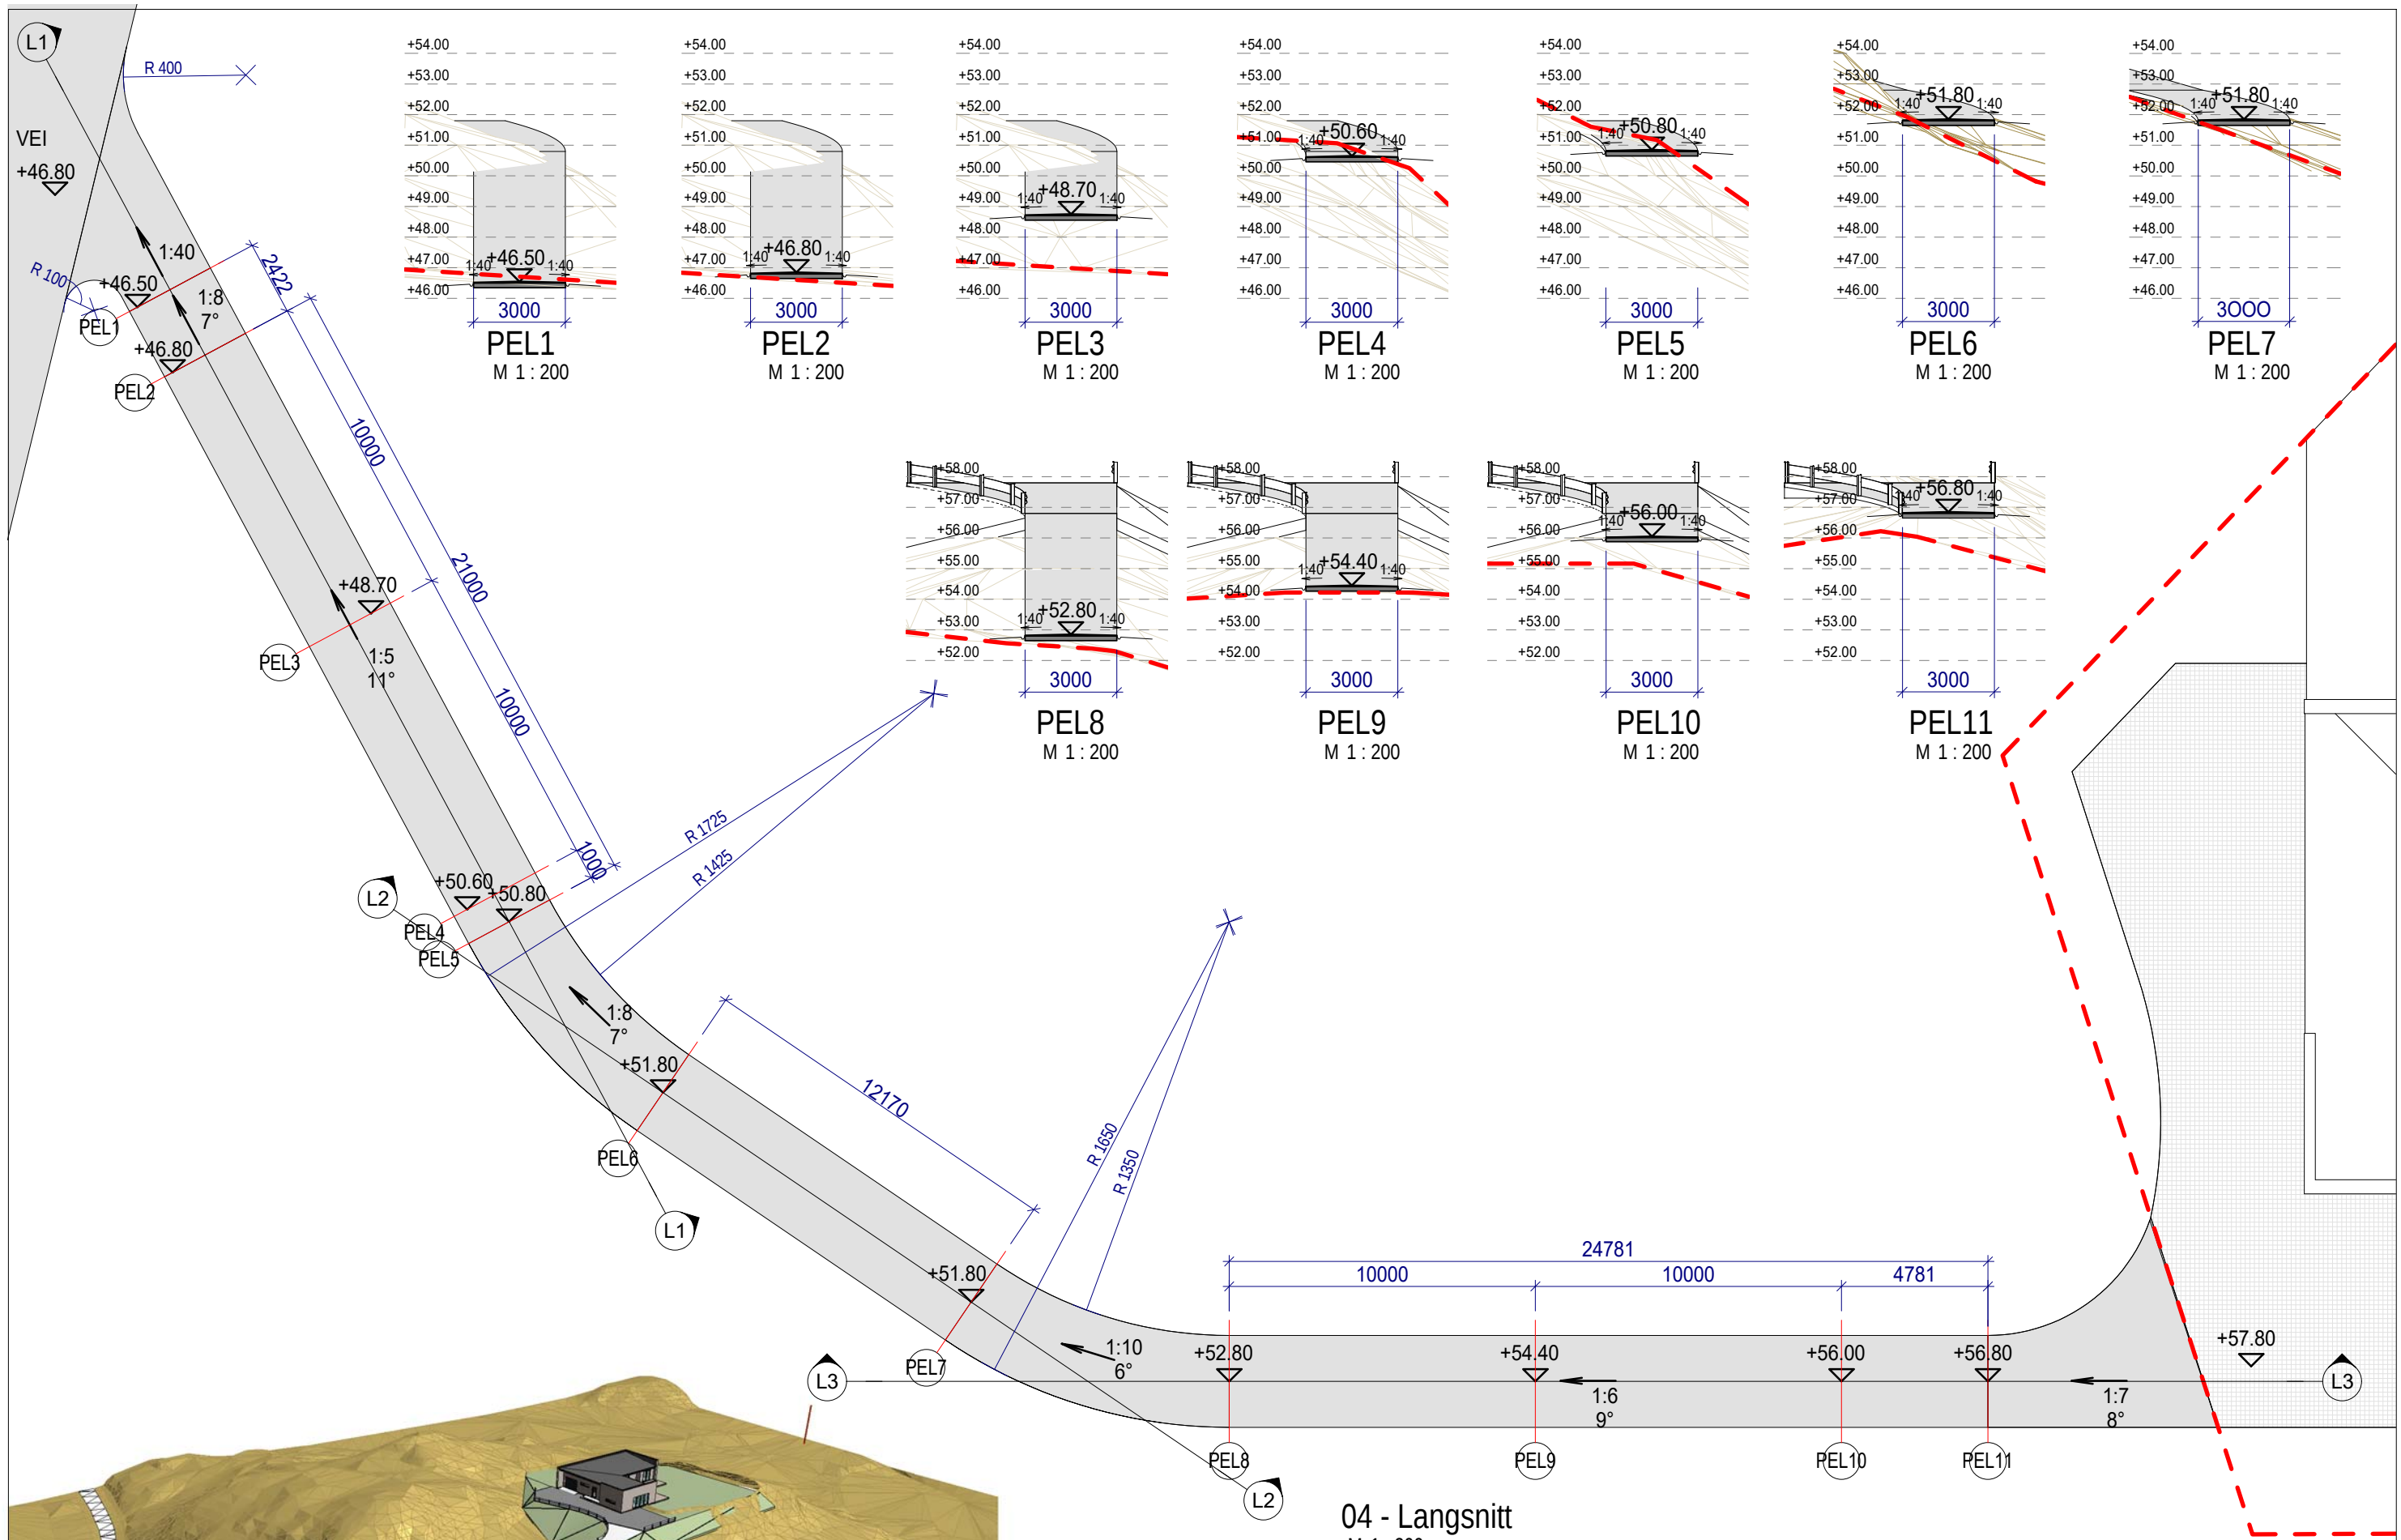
L1
R 400
VEI
+46.80
R 100
+46.50
PEL1
1:40
2422
1:8
7°
+46.80
PEL2
10000
21000
+48.70
PEL3
1:5
11°
10000
1000
R 1725
R 1425
L2
+50.60
+50.80
PEL4
PEL5
1:8
7°
+51.80
12170
PEL6
L1
R 1650
R 1350
+51.80
PEL7
1:10
6°
L3
24781
10000
10000
4781
+52.80
+54.40
+56.00
+56.80
1:6
9°
1:7
8°
+57.80
L3
PEL8
PEL9
PEL10
PEL11
L2
04 - Langsnitt

+54.00
+53.00
+52.00
+51.00
+50.00
+49.00
+48.00
+47.00
+46.00
1:40 +46.50 1:40
3000
PEL1
M 1 : 200

+54.00
+53.00
+52.00
+51.00
+50.00
+49.00
+48.00
+47.00
+46.00
1:40 +46.80 1:40
3000
PEL2
M 1 : 200

+54.00
+53.00
+52.00
+51.00
+50.00
+49.00
+48.00
+47.00
+46.00
1:40 +48.70 1:40
3000
PEL3
M 1 : 200

+54.00
+53.00
+52.00
+51.00
+50.00
+49.00
+48.00
+47.00
+46.00
1:40 +50.60 1:40
3000
PEL4
M 1 : 200

+54.00
+53.00
+52.00
+51.00
+50.00
+49.00
+48.00
+47.00
+46.00
1:40 +50.80 1:40
3000
PEL5
M 1 : 200

+54.00
+53.00
+52.00
+51.00
+50.00
+49.00
+48.00
+47.00
+46.00
1:40 +51.80 1:40
3000
PEL6
M 1 : 200

+54.00
+53.00
+52.00
+51.00
+50.00
+49.00
+48.00
+47.00
+46.00
1:40 +51.80 1:40
3000
PEL7
M 1 : 200

+58.00
+57.00
+56.00
+55.00
+54.00
+53.00
+52.00
1:40 +52.80 1:40
3000
PEL8
M 1 : 200

+58.00
+57.00
+56.00
+55.00
+54.00
+53.00
+52.00
1:40 +54.40 1:40
3000
PEL9
M 1 : 200

+58.00
+57.00
+56.00
+55.00
+54.00
+53.00
+52.00
1:40 +56.00 1:40
3000
PEL10
M 1 : 200

+58.00
+57.00
+56.00
+55.00
+54.00
+53.00
+52.00
1:40 +56.80 1:40
3000
PEL11
M 1 : 200